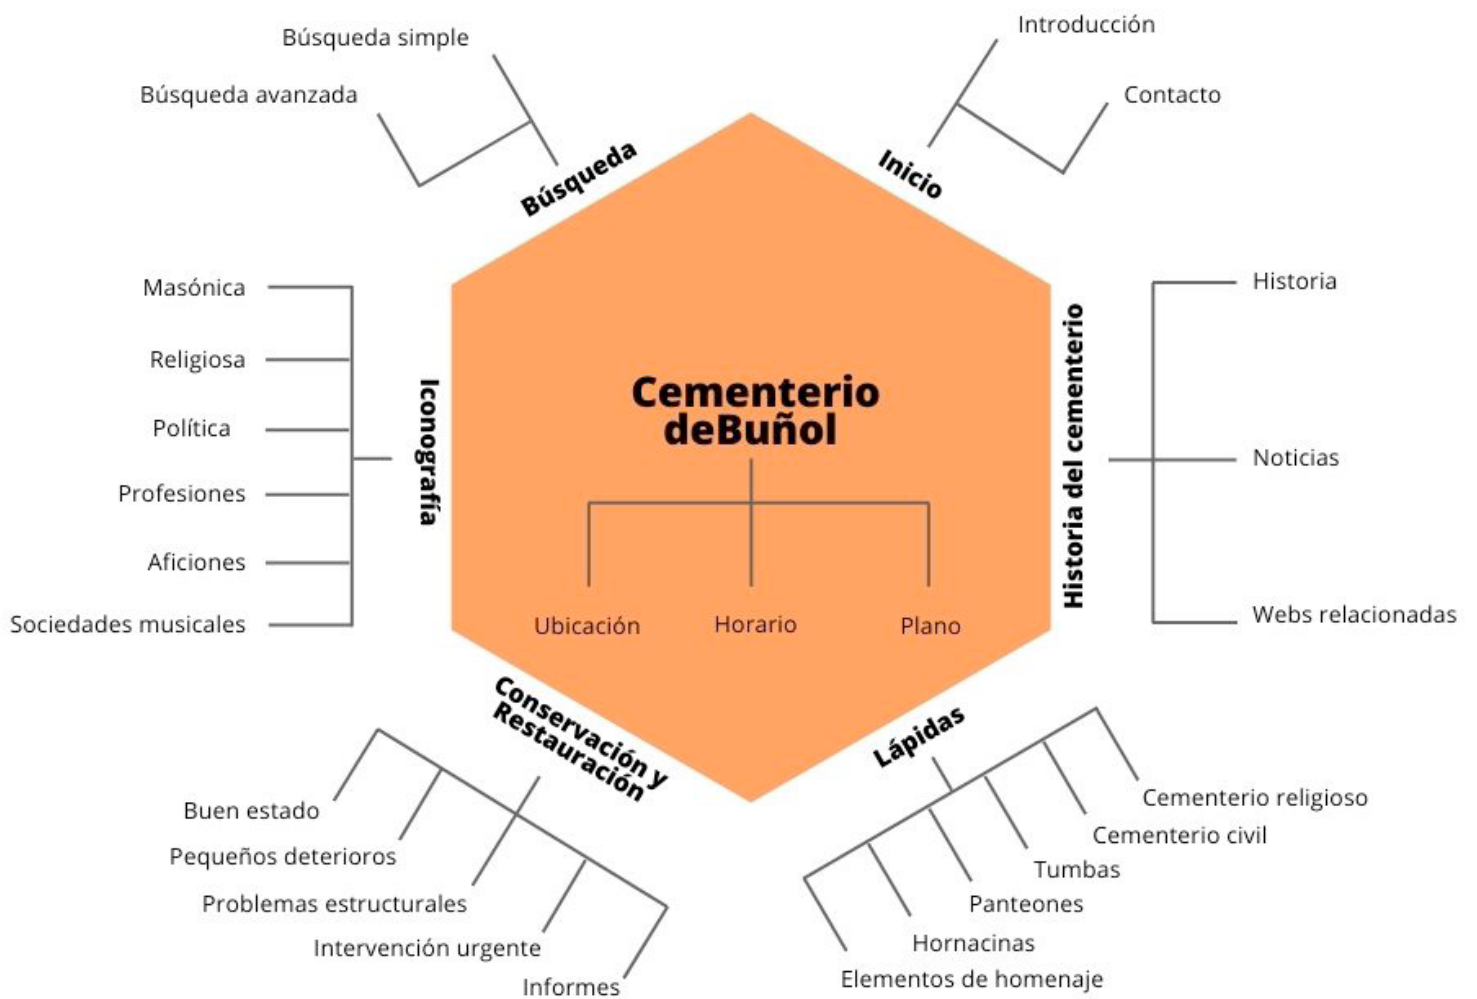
Cementerio deBuñol

Ubicación
Horario
Plano

Búsqueda
Búsqueda simple
Búsqueda avanzada

Inicio
Introducción
Contacto

Iconografía
Masónica
Religiosa
Política
Profesiones
Aficiones
Sociedades musicales

Historia del cementerio
Historia
Noticias
Webs relacionadas

Conservación y Restauración
Buen estado
Pequeños deterioros
Problemas estructurales
Intervención urgente
Informes

Lápidas
Cementerio religioso
Cementerio civil
Tumbas
Panteones
Hornacinas
Elementos de homenaje